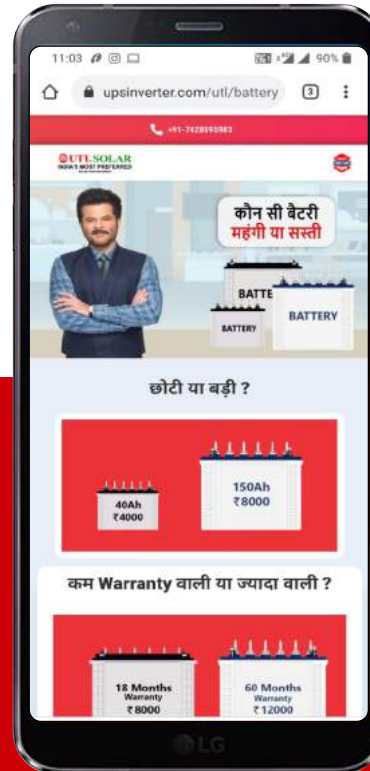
11:03 90%

upsinverter.com/utl/battery 3

+91-7428193983

UTL SOLAR
INDIA'S MOST PREFERRED

कौन सी बैटरी
महंगी या सस्ती

BATTE
BATTERY
BATTERY

छोटी या बड़ी ?

40Ah
₹4000

150Ah
₹8000

कम Warranty वाली या ज्यादा वाली ?

18 Months
Warranty
₹8000

60 Months
Warranty
₹12000

LG